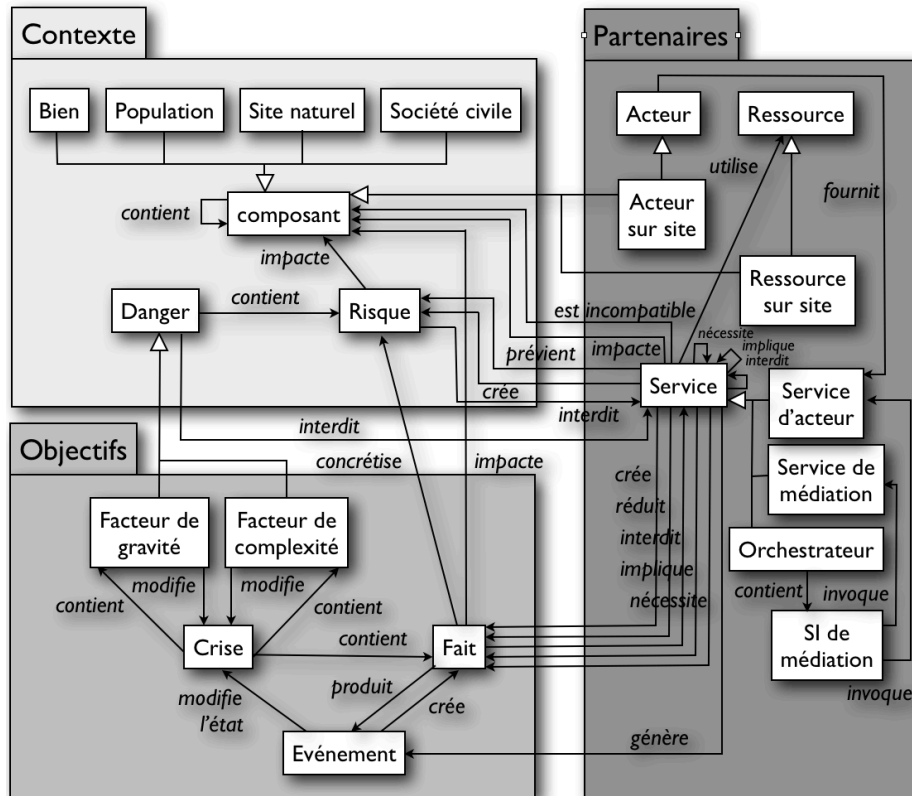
Contexte

Bien
Population
Site naturel
Société civile
contient
composant
impacte
Danger
contient
Risque

Partenaires

Acteur
Ressource
utilise
fournit
Acteur sur site
Ressource sur site
est incompatible
nécessite
implique
interdit
prévient
impacte
crée
interdit
Service
Service d'acteur
Service de médiation
Orchestrateur
contient
invoque
SI de médiation
invoque

Objectifs

interdit
concrétise
impacte
Facteur de gravité
Facteur de complexité
modifie
modifie
contient
contient
Crise
contient
Fait
crée
réduit
interdit
implique
nécessite
modifie l'état
produit
crée
Evénement
génère